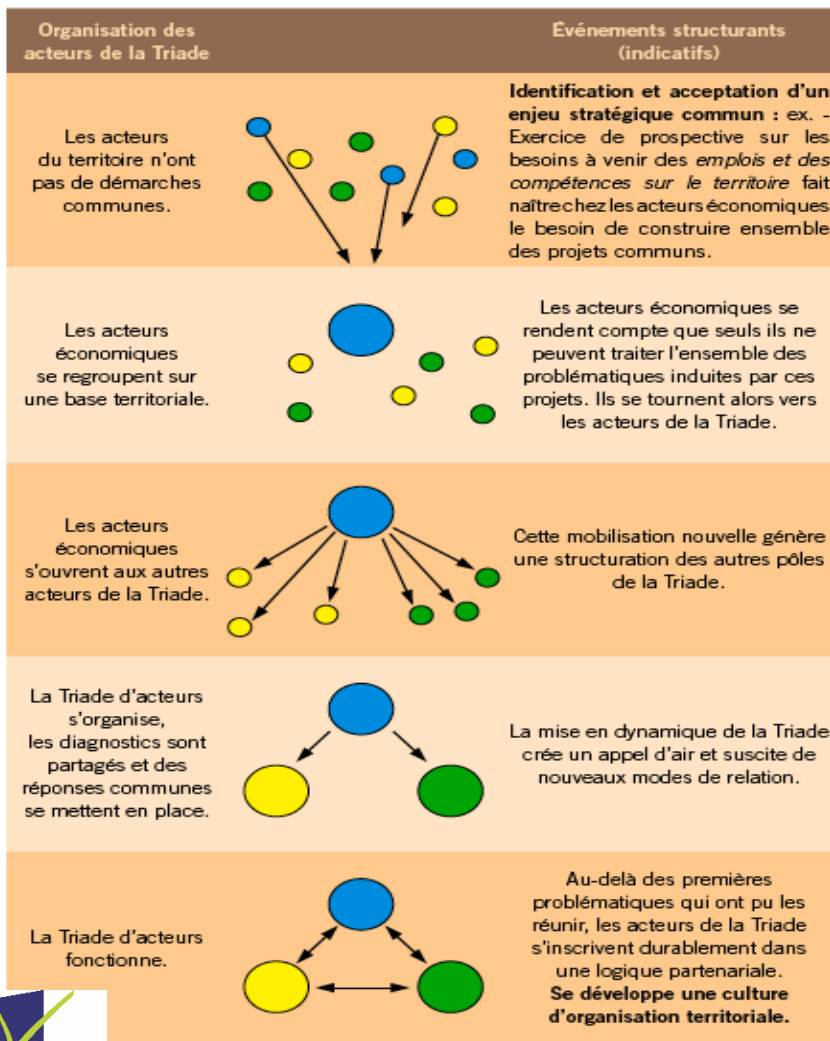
| Organisation des acteurs de la Triade | Événements structurants (indicatifs) |
|---|---|
| Les acteurs du territoire n'ont pas de démarches communes. | **Identification et acceptation d'un enjeu stratégique commun :** ex. - Exercice de prospective sur les besoins à venir des *emplois et des compétences sur le territoire* fait naîtrechez les acteurs économiques le besoin de construire ensemble des projets communs. |
| Les acteurs économiques se regroupent sur une base territoriale. | Les acteurs économiques se rendent compte que seuls ils ne peuvent traiter l'ensemble des problématiques induites par ces projets. Ils se tournent alors vers les acteurs de la Triade. |
| Les acteurs économiques s'ouvrent aux autres acteurs de la Triade. | Cette mobilisation nouvelle génère une structuration des autres pôles de la Triade. |
| La Triade d'acteurs s'organise, les diagnostics sont partagés et des réponses communes se mettent en place. | La mise en dynamique de la Triade crée un appel d'air et suscite de nouveaux modes de relation. |
| La Triade d'acteurs fonctionne. | Au-delà des premières problématiques qui ont pu les réunir, les acteurs de la Triade s'inscrivent durablement dans une logique partenariale. **Se développe une culture d'organisation territoriale.** |